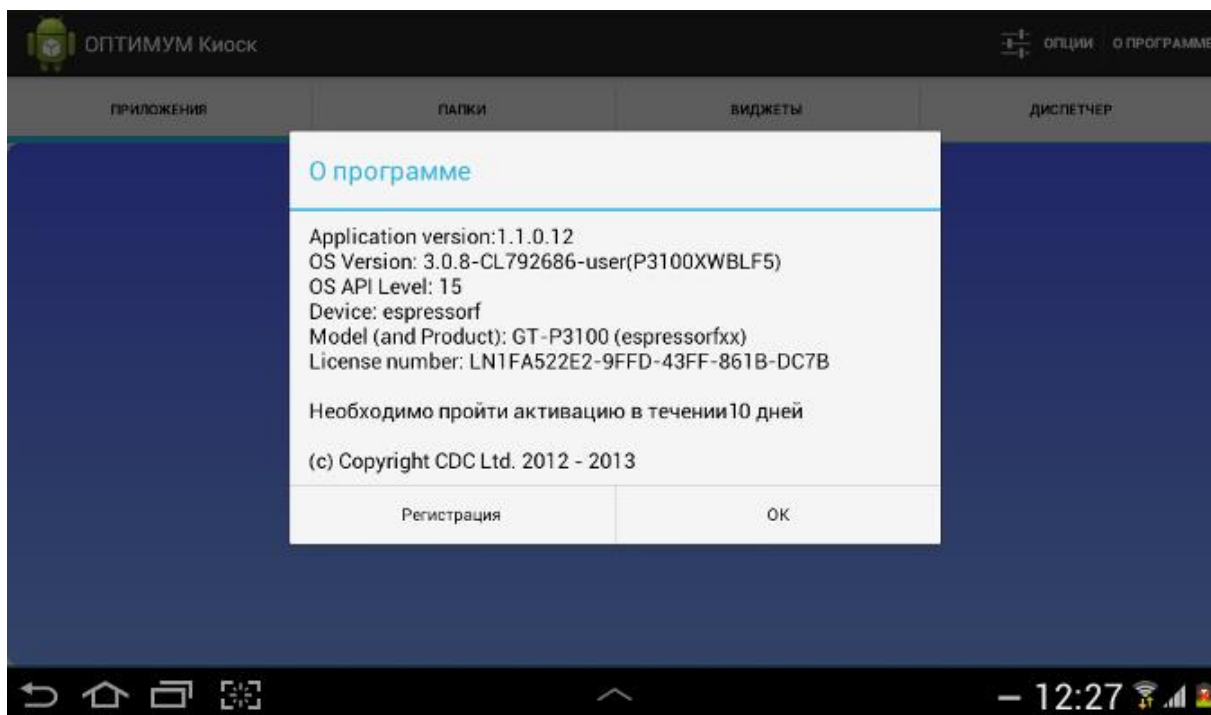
ОПТИМУМ Киоск

ОПЦИИ О ПРОГРАММЕ

ПРИЛОЖЕНИЯ

ПАПКИ

ВИДЖЕТЫ

ДИСПЕТЧЕР

О программе

Application version:1.1.0.12
OS Version: 3.0.8-CL792686-user(P3100XWBLF5)
OS API Level: 15
Device: espressorf
Model (and Product): GT-P3100 (espressorfxx)
License number: LN1FA522E2-9FFD-43FF-861B-DC7B

Необходимо пройти активацию в течении10 дней

(c) Copyright CDC Ltd. 2012 - 2013

Регистрация

OK

12:27